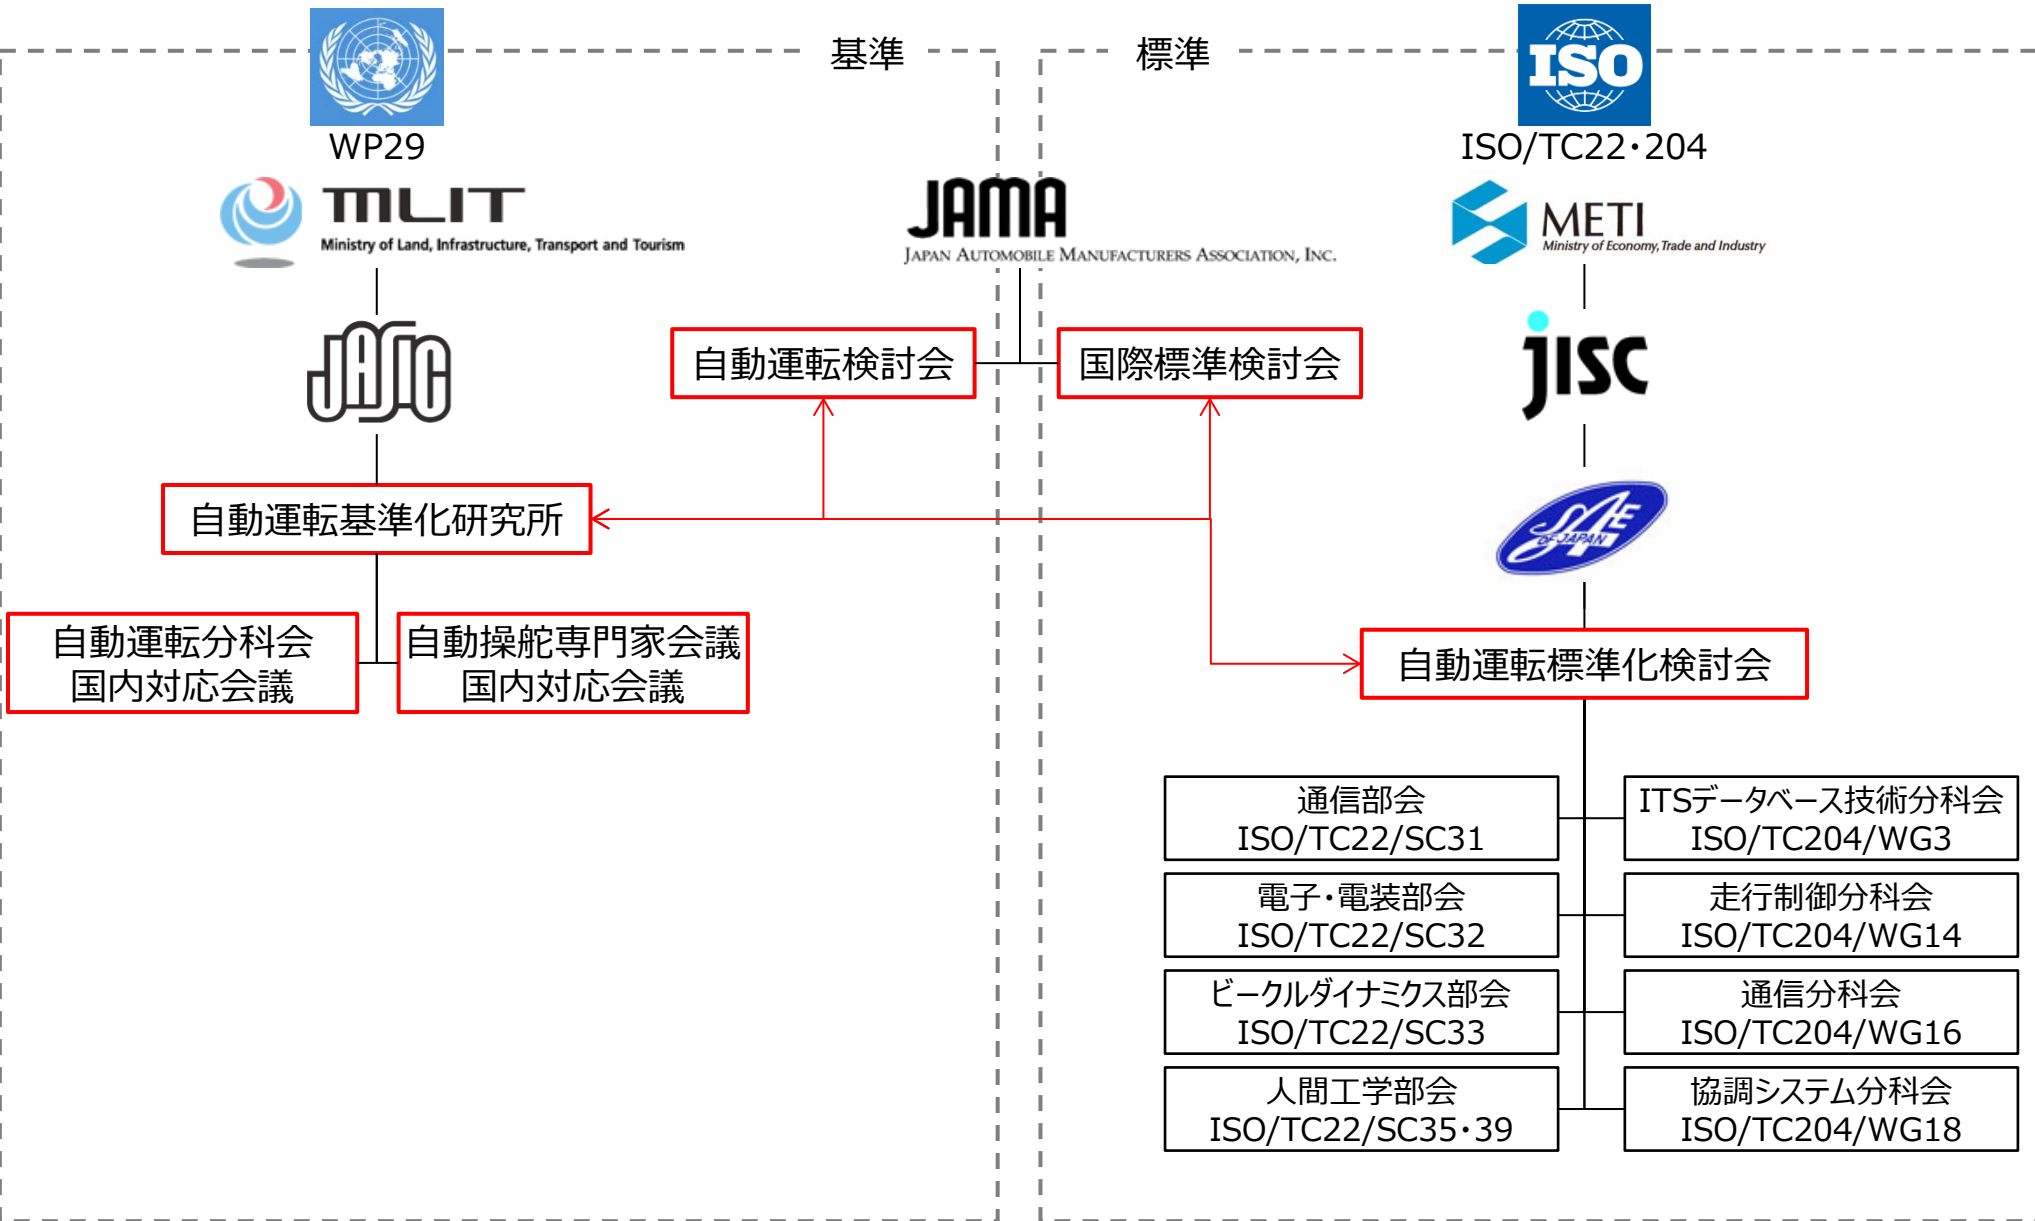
基準

標準

ISO

WP29

ISO/TC22・204

MLIT
Ministry of Land, Infrastructure, Transport and Tourism

JAMA
JAPAN AUTOMOBILE MANUFACTURERS ASSOCIATION, INC.

METI
Ministry of Economy, Trade and Industry

JASIC

自動運転検討会

国際標準検討会

jisc

自動運転基準化研究所

JSAE OF JAPAN

自動運転分科会
国内対応会議

自動操舵専門家会議
国内対応会議

自動運転標準化検討会

通信部会
ISO/TC22/SC31

ITSデータベース技術分科会
ISO/TC204/WG3

電子・電装部会
ISO/TC22/SC32

走行制御分科会
ISO/TC204/WG14

ビークルダイナミクス部会
ISO/TC22/SC33

通信分科会
ISO/TC204/WG16

人間工学部会
ISO/TC22/SC35・39

協調システム分科会
ISO/TC204/WG18